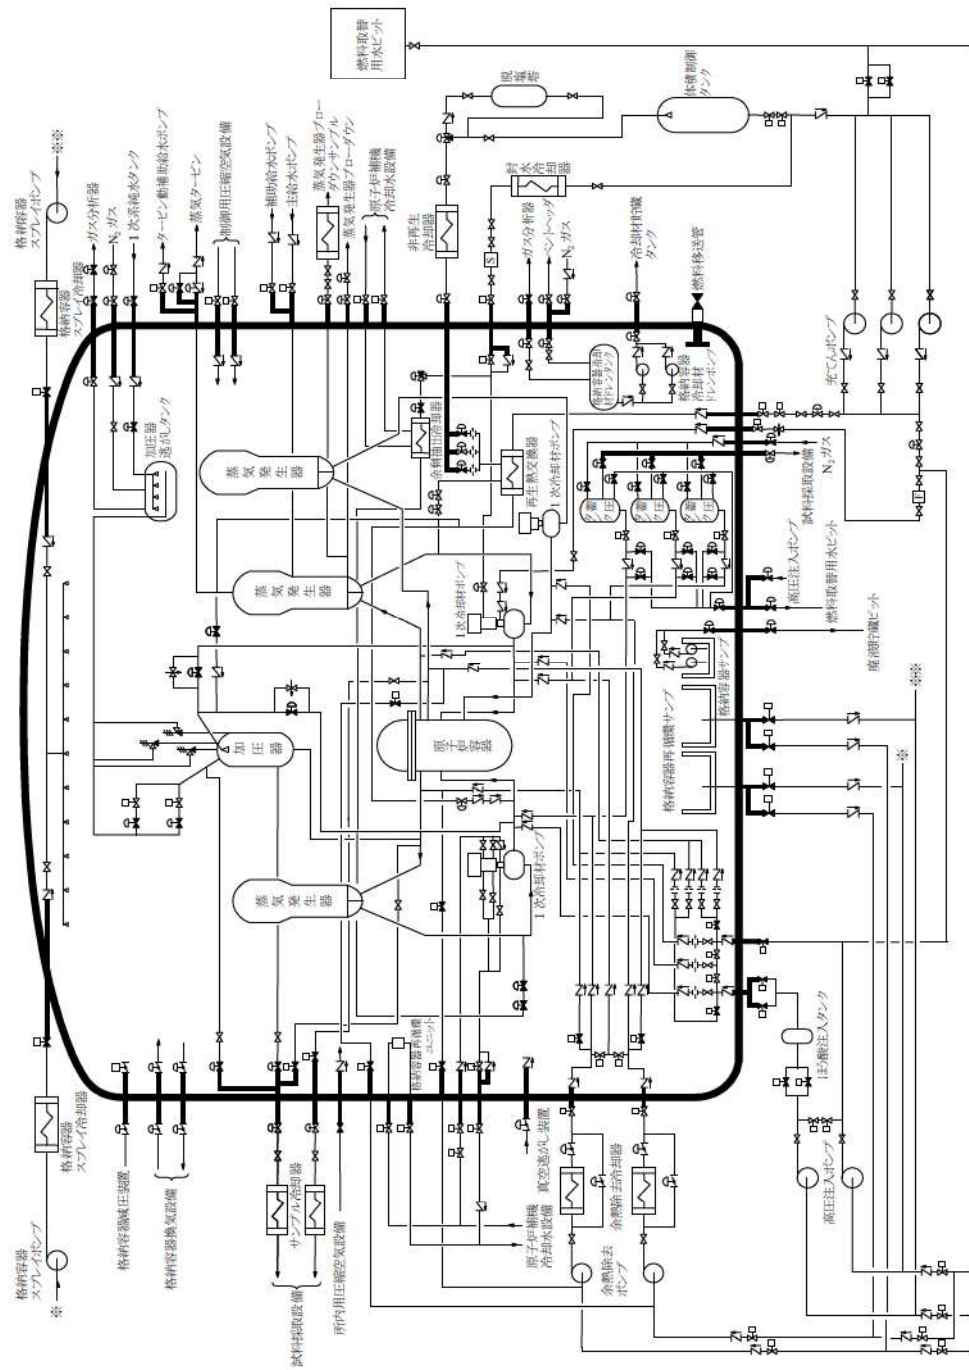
燃料取替用水ピット
脱塩塔
体積制御タンク
格納容器スプレイポンプ
ガス分析器
$N_2$ガス
1次系純水タンク
タービン動補助給水ポンプ
蒸気タービン
制御用圧縮空気設備
補助給水ポンプ
主給水ポンプ
蒸気発生器ブローダウンサンプル
蒸気発生器ブローダウン
原子炉補機冷却水設備
非再生冷却器
封水冷却器
ガス分析器
ベントヘッダ
$N_2$ガス
冷却材貯蔵タンク
燃料移送管
格納容器スプレイ冷却器
加圧器逃がしタンク
蒸気発生器
余剰抽出冷却器
再生熱交換器
1次冷却材ポンプ
格納容器冷却材ドレンタンク
格納容器冷却材ドレンポンプ
充てんポンプ
蓄圧タンク
蓄圧タンク
蓄圧タンク
$N_2$ガス
試料採取設備
高圧注入ポンプ
燃料取替用水ピット
廃液貯蔵ピット
蒸気発生器
1次冷却材ポンプ
加圧器
原子炉容器
格納容器サンプ
格納容器再循環サンプ
蒸気発生器
1次冷却材ポンプ
格納容器再循環ユニット
ほう酸注入タンク
格納容器スプレイ冷却器
格納容器スプレイポンプ
格納容器減圧装置
格納容器換気設備
サンプル冷却器
試料採取設備
所内用圧縮空気設備
原子炉補機冷却水設備
真空逃がし装置
余熱除去冷却器
余熱除去ポンプ
高圧注入ポンプ